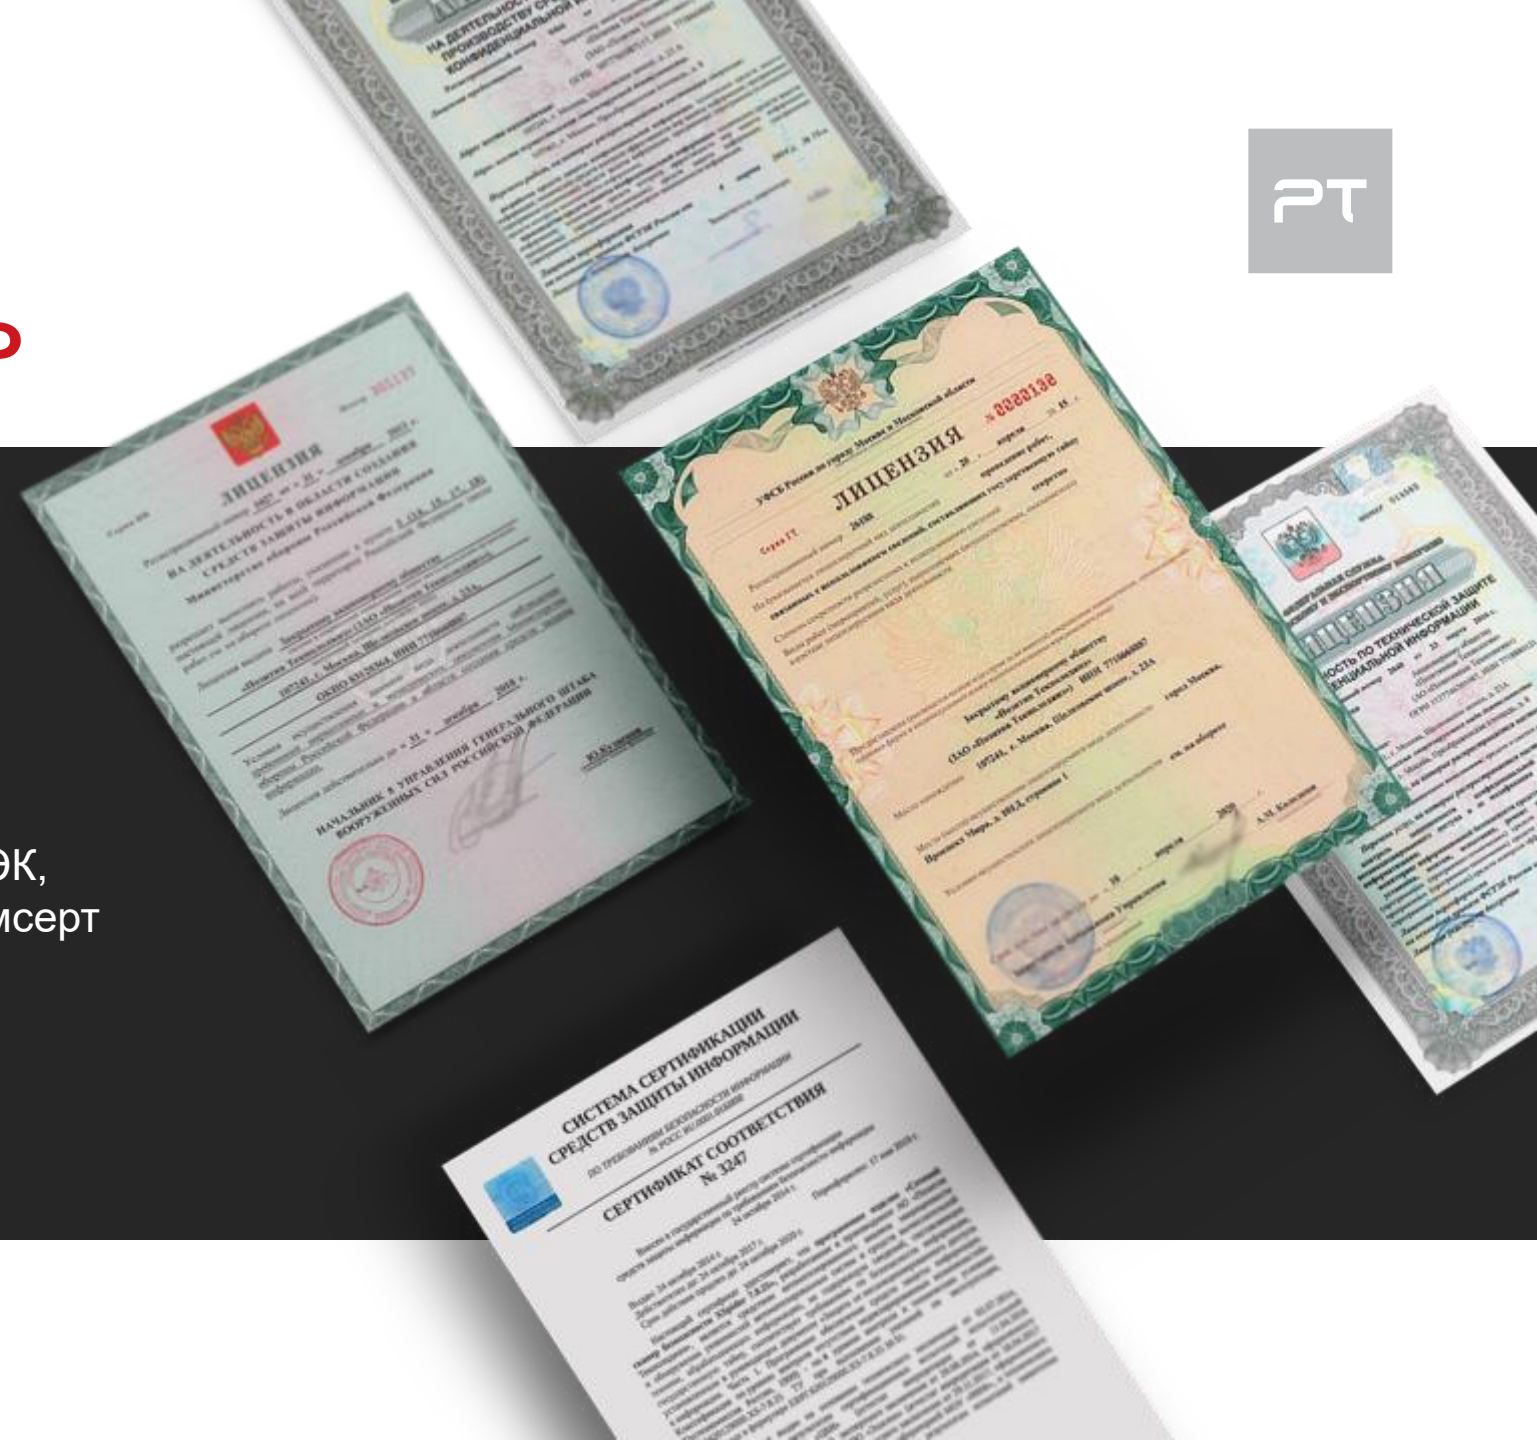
PT

ЭК,
исерт

НА ДЕЯТЕЛЬНОСТЬ ПО ПРОИЗВОДСТВУ СРЕДСТВ КОНФИДЕНЦИАЛЬНОЙ

ЛИЦЕНЗИЯ

НА ДЕЯТЕЛЬНОСТЬ В ОБЛАСТИ СОЗДАНИЯ СРЕДСТВ ЗАЩИТЫ ИНФОРМАЦИИ

Министерство обороны Российской Федерации

НАЧАЛЬНИК 8 УПРАВЛЕНИЯ ГЕНЕРАЛЬНОГО ШТАБА ВООРУЖЕННЫХ СИЛ РОССИЙСКОЙ ФЕДЕРАЦИИ

УФСБ России по городу Москве и Московской области

ЛИЦЕНЗИЯ

№ 0000138

Закрытому акционерному обществу «Позитив Текнолоджиз»

ЛИЦЕНЗИЯ

НОСТЬ ПО ТЕХНИЧЕСКОЙ ЗАЩИТЕ ДЕНЦИАЛЬНОЙ ИНФОРМАЦИИ

СИСТЕМА СЕРТИФИКАЦИИ СРЕДСТВ ЗАЩИТЫ ИНФОРМАЦИИ

ПО ТРЕБОВАНИЯМ БЕЗОПАСНОСТИ ИНФОРМАЦИИ

СЕРТИФИКАТ СООТВЕТСТВИЯ

№ 3247